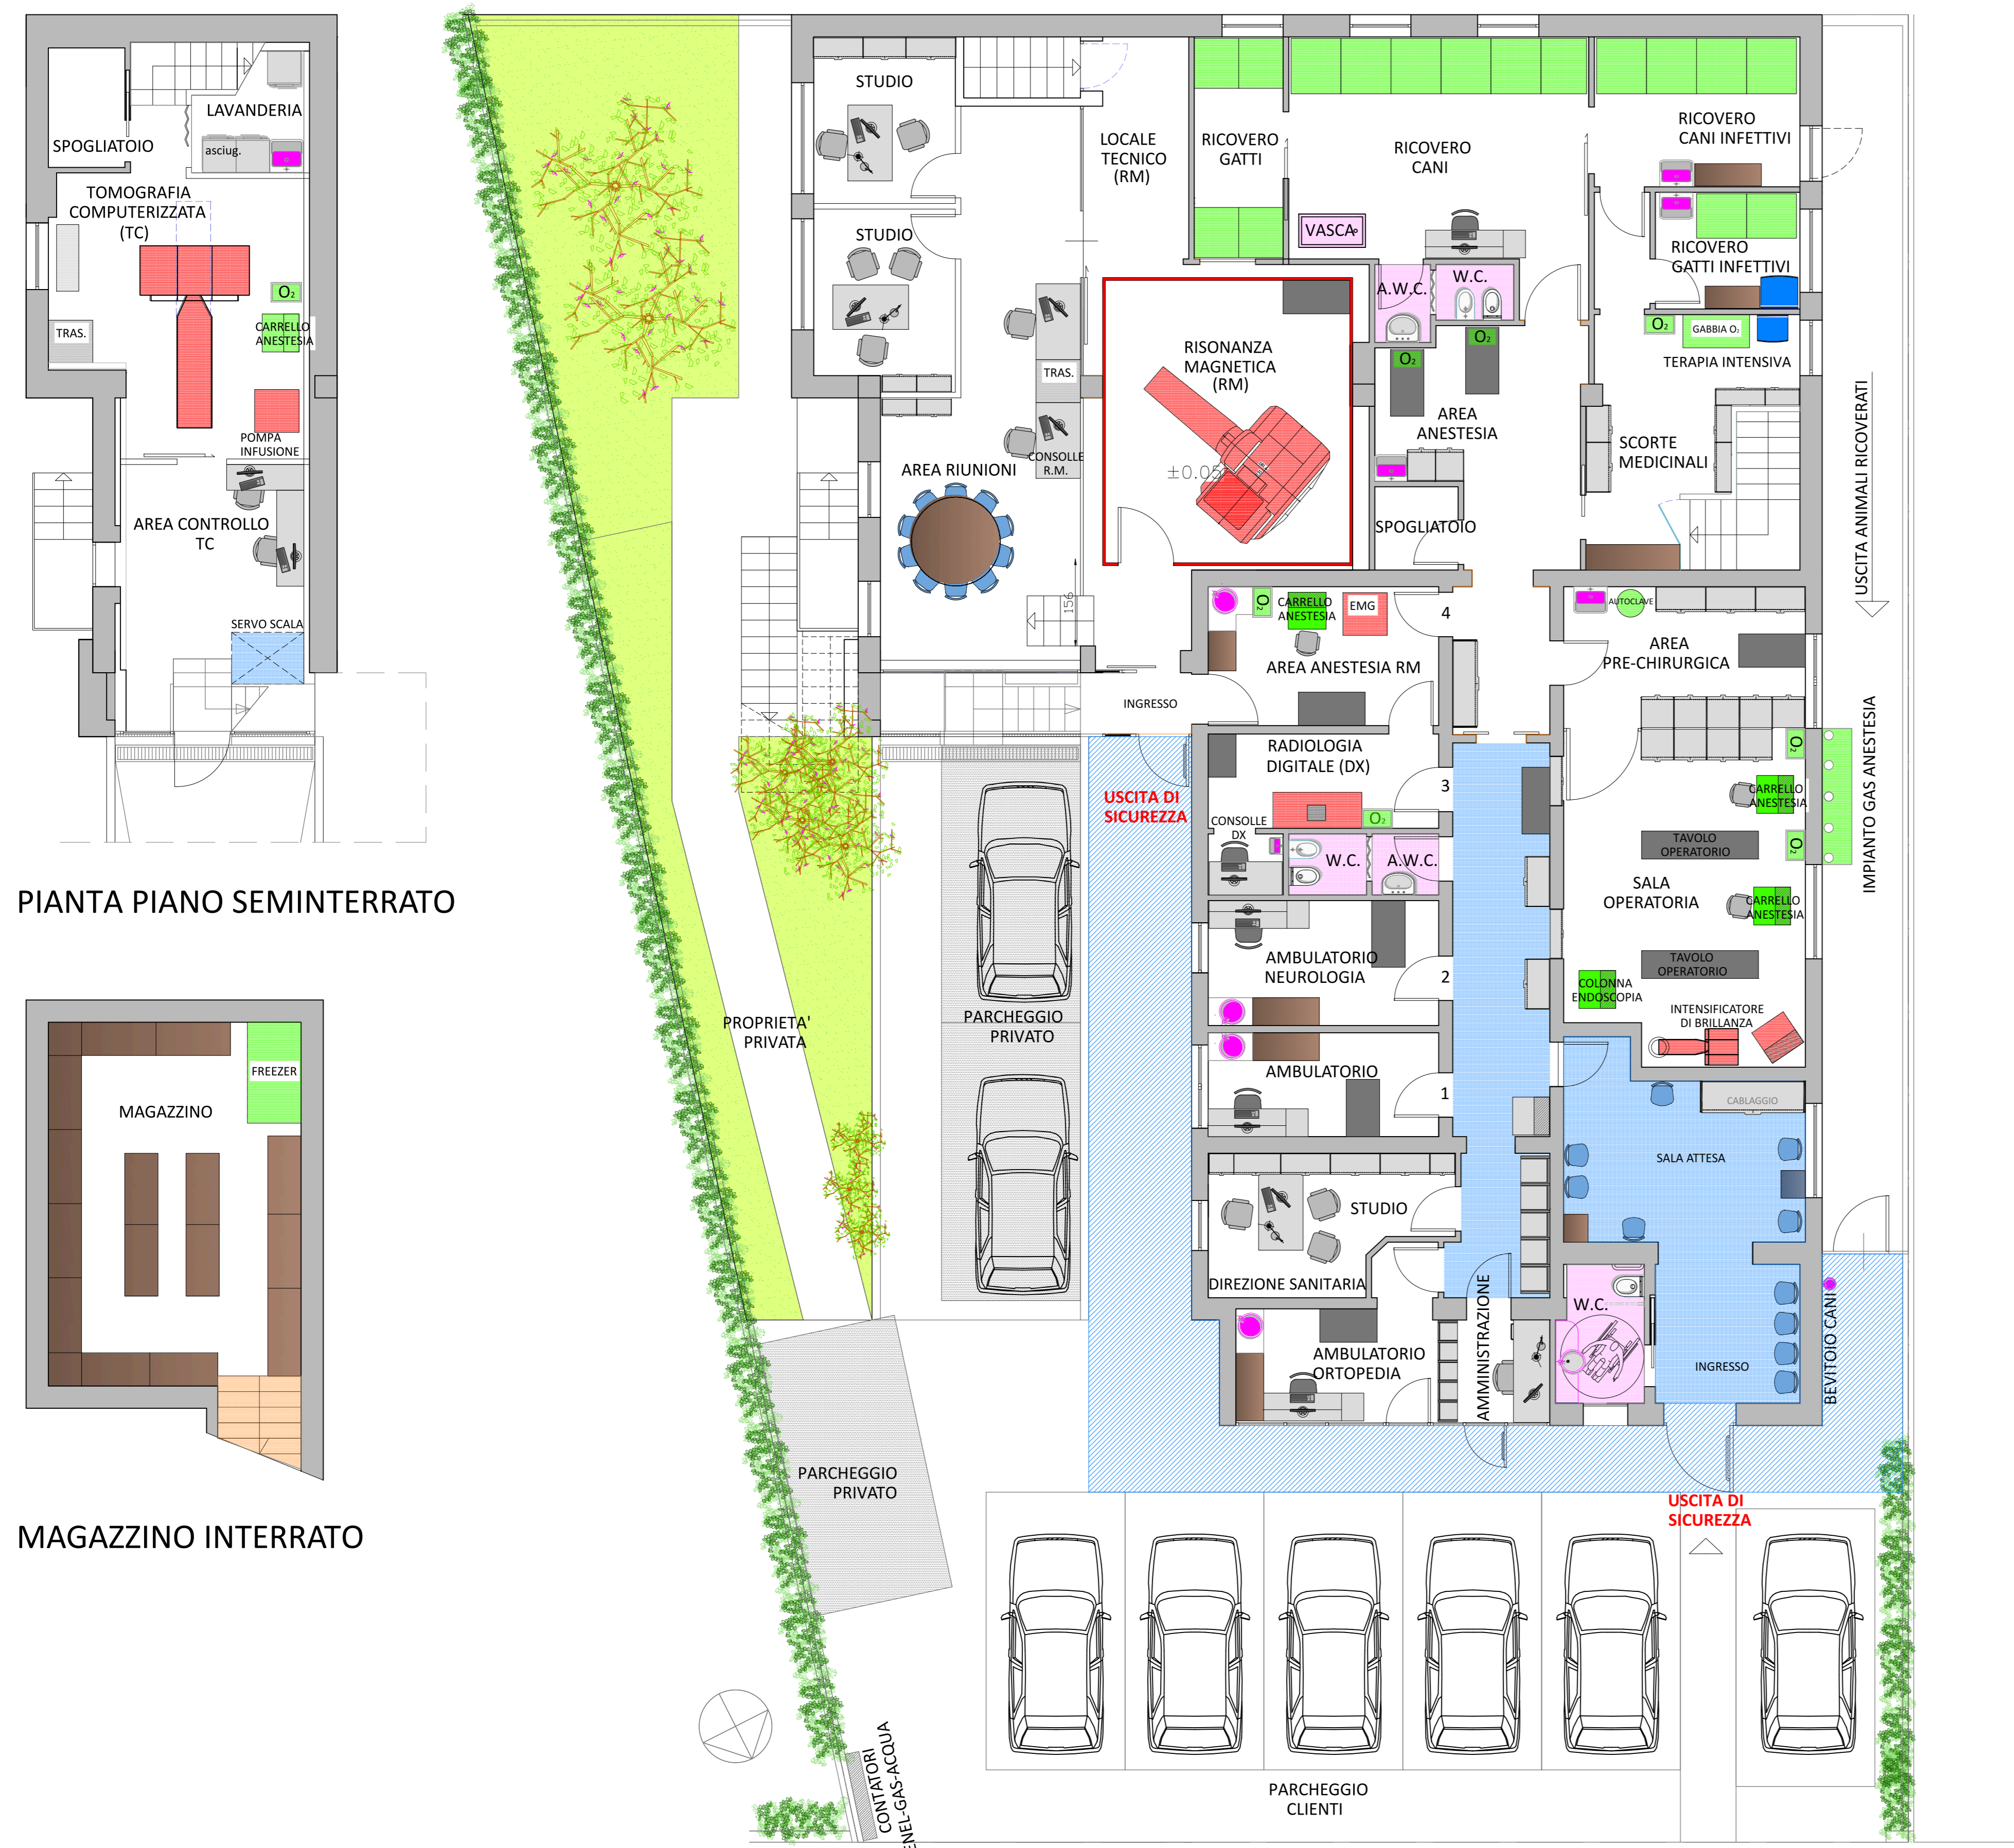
SPOGLIATOIO
LAVANDERIA
asciug.
TOMOGRAFIA COMPUTERIZZATA (TC)
$O_2$
TRAS.
CARRELLO ANESTESIA
POMPA INFUSIONE
AREA CONTROLLO TC
SERVO SCALA

PIANTA PIANO SEMINTERRATO

MAGAZZINO
FREEZER

MAGAZZINO INTERRATO

STUDIO
STUDIO
LOCALE TECNICO (RM)
RICOVERO GATTI
RICOVERO CANI
RICOVERO CANI INFETTIVI
VASCA
A.W.C.
W.C.
RICOVERO GATTI INFETTIVI
$O_2$
GABBIA $O_2$
TERAPIA INTENSIVA
$O_2$
$O_2$
TRAS.
RISONANZA MAGNETICA (RM)
±0.05
AREA ANESTESIA
SCORTE MEDICINALI
CONSOLLE R.M.
AREA RIUNIONI
SPOGLIATOIO
USCITA ANIMALI RICOVERATI
$O_2$
CARRELLO ANESTESIA
EMG
4
AUTOCLAVE
AREA PRE-CHIRURGICA
AREA ANESTESIA RM
INGRESSO
156
RADIOLOGIA DIGITALE (DX)
$O_2$
USCITA DI SICUREZZA
3
CONSOLLE DX
$O_2$
W.C.
A.W.C.
CARRELLO ANESTESIA
TAVOLO OPERATORIO
$O_2$
IMPIANTO GAS ANESTESIA
SALA OPERATORIA
CARRELLO ANESTESIA
AMBULATORIO NEUROLOGIA
2
TAVOLO OPERATORIO
COLONNA ENDOSCOPIA
INTENSIFICATORE DI BRILLANZA
PROPRIETA' PRIVATA
PARCHEGGIO PRIVATO
AMBULATORIO
1
CABLAGGIO
SALA ATTESA
STUDIO
DIREZIONE SANITARIA
AMMINISTRAZIONE
W.C.
BEVITOIO CANI
AMBULATORIO ORTOPEDIA
INGRESSO
PARCHEGGIO PRIVATO
USCITA DI SICUREZZA
CONTATORI ENEL-GAS-ACQUA
PARCHEGGIO CLIENTI